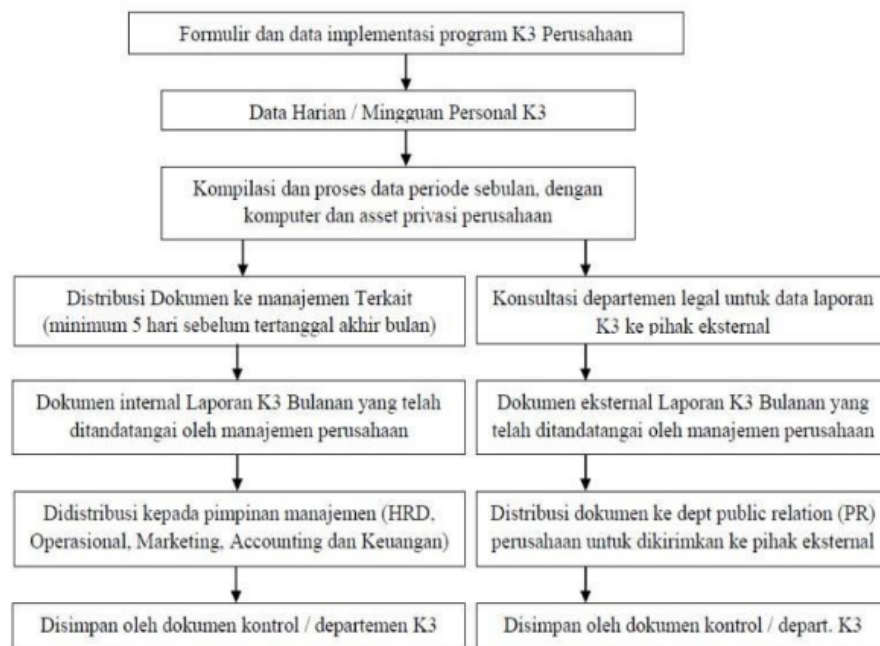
Formulir dan data implementasi program K3 Perusahaan

Data Harian / Mingguan Personal K3

Kompilasi dan proses data periode sebulan, dengan komputer dan asset privasi perusahaan

Distribusi Dokumen ke manajemen Terkait (minimum 5 hari sebelum tertanggal akhir bulan)

Dokumen internal Laporan K3 Bulanan yang telah ditandatangai oleh manajemen perusahaan

Didistribusi kepada pimpinan manajemen (HRD, Operasional, Marketing, Accounting dan Keuangan)

Disimpan oleh dokumen kontrol / departemen K3

Konsultasi departemen legal untuk data laporan K3 ke pihak eksternal

Dokumen eksternal Laporan K3 Bulanan yang telah ditandatangai oleh manajemen perusahaan

Distribusi dokumen ke dept public relation (PR) perusahaan untuk dikirimkan ke pihak eksternal

Disimpan oleh dokumen kontrol / depart. K3